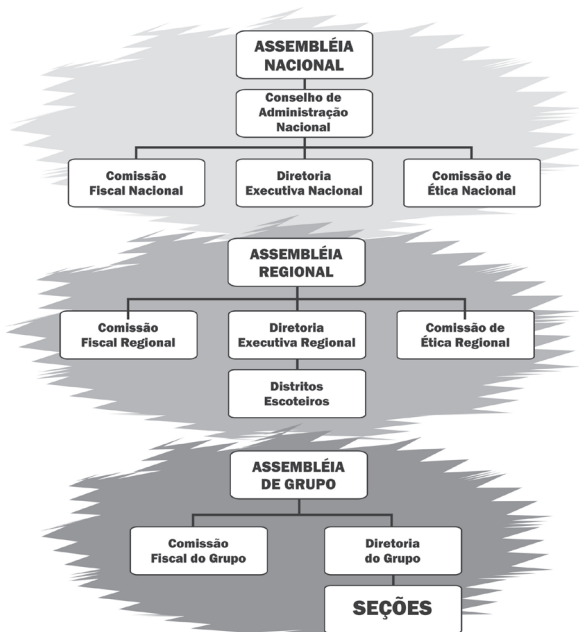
ASSEMBLÉIA NACIONAL

Conselho de Administração Nacional

Comissão Fiscal Nacional

Diretoria Executiva Nacional

Comissão de Ética Nacional

ASSEMBLÉIA REGIONAL

Comissão Fiscal Regional

Diretoria Executiva Regional

Comissão de Ética Regional

Distritos Escoteiros

ASSEMBLÉIA DE GRUPO

Comissão Fiscal do Grupo

Diretoria do Grupo

SEÇÕES